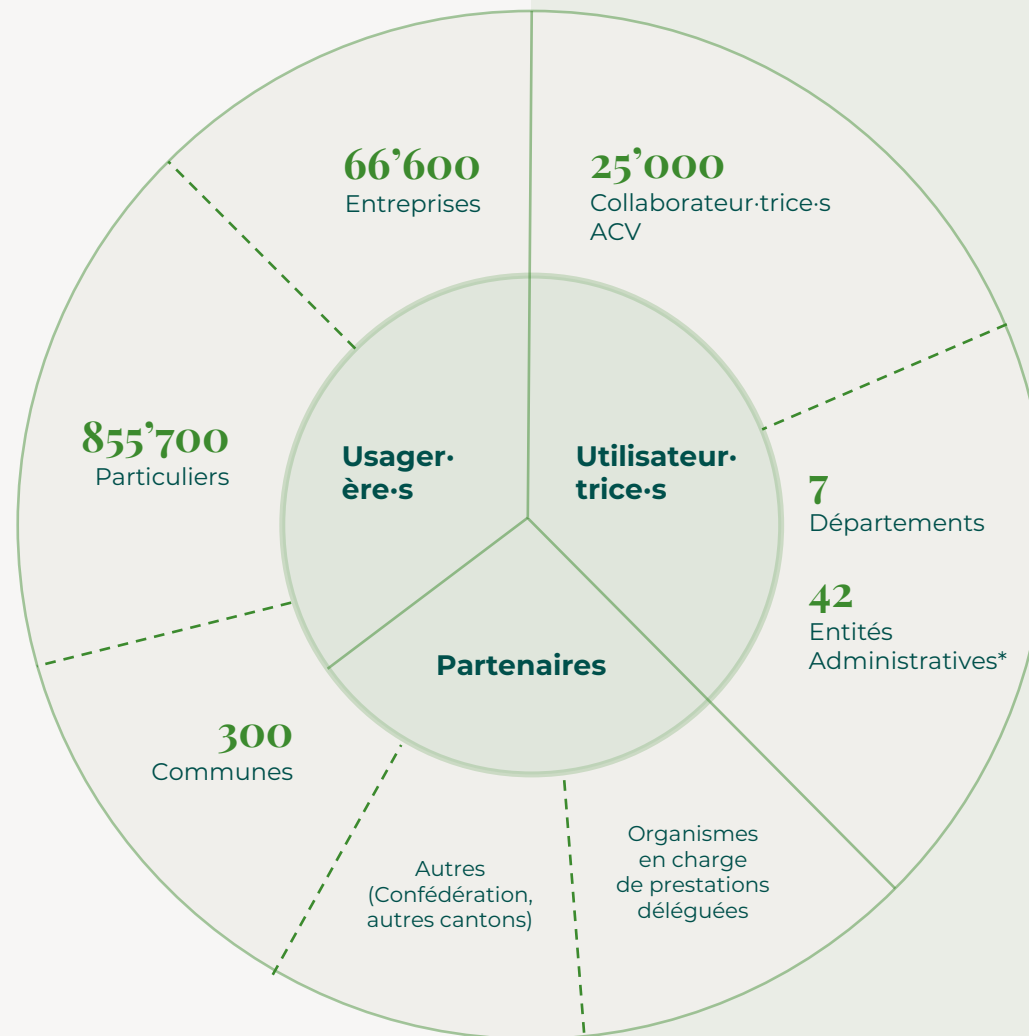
66'600
Entreprises

25'000
Collaborateur·trice·s ACV

855'700
Particuliers

Usager·ère·s

Utilisateur·trice·s

7
Départements

42
Entités Administratives*

Partenaires

300
Communes

Autres (Confédération, autres cantons)

Organismes en charge de prestations déléguées